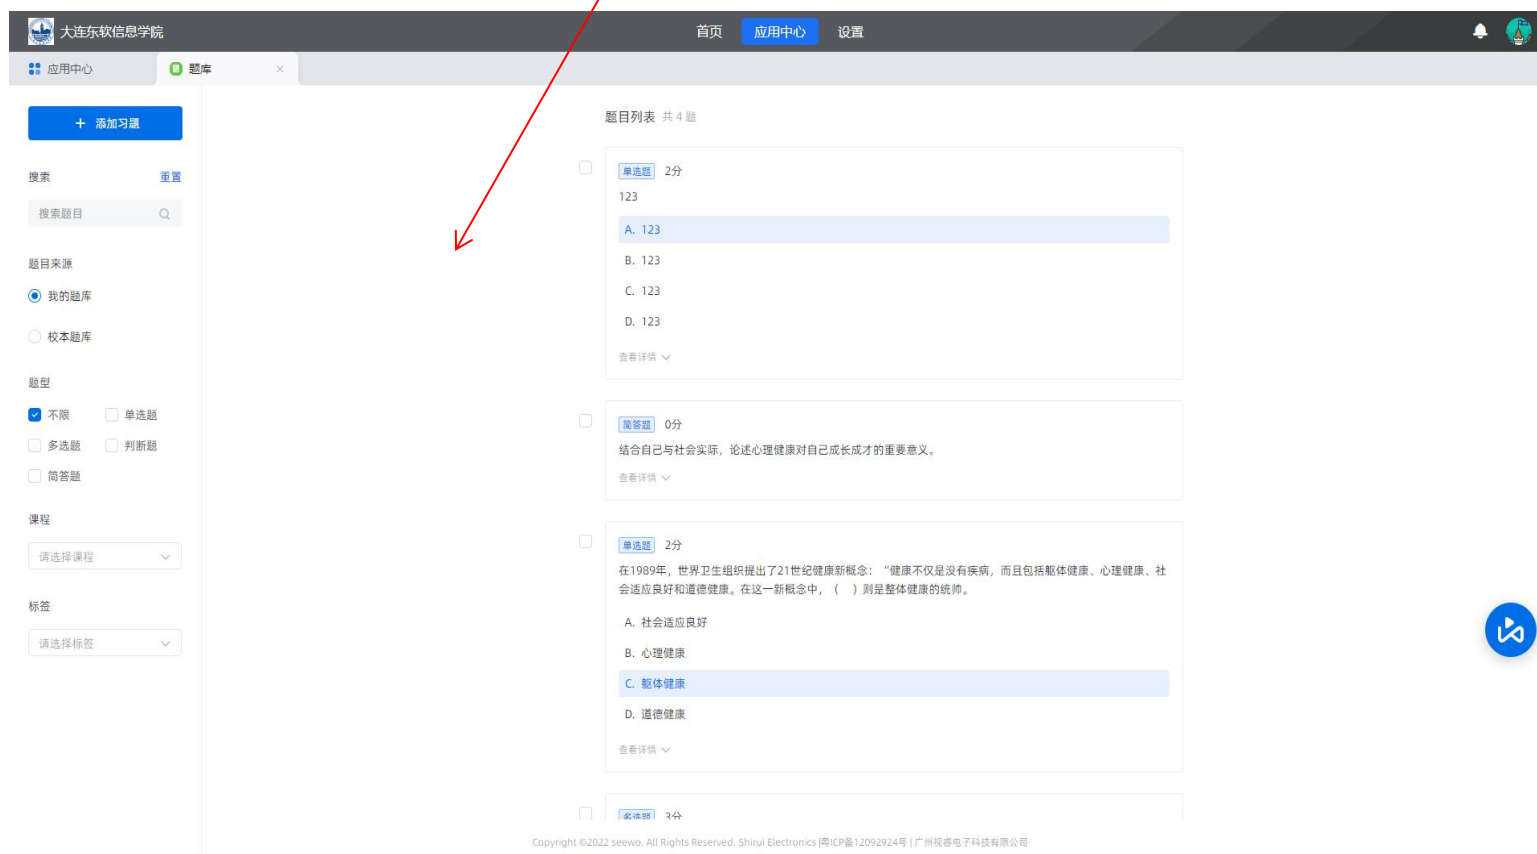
大连东软信息学院

首页 应用中心 设置

应用中心 题库 ×

+ 添加习题

搜索 重置

搜索题目

题目来源

我的题库

校本题库

题型

不限 单选题

多选题 判断题

简答题

课程

请选择课程

标签

请选择标签

题目列表 共 4 题

单选题 2分

123

A. 123

B. 123

C. 123

D. 123

查看详情

简答题 0分

结合自己与社会实际，论述心理健康对自己成长成才的重要意义。

查看详情

单选题 2分

在1989年，世界卫生组织提出了21世纪健康新概念："健康不仅是没有疾病，而且包括躯体健康、心理健康、社会适应良好和道德健康。在这一新概念中，（ ）则是整体健康的统帅。

A. 社会适应良好

B. 心理健康

C. 躯体健康

D. 道德健康

查看详情

多选题 3分

Copyright ©2022 seewo. All Rights Reserved. Shirui Electronics |粤ICP备12092924号 | 广州视睿电子科技有限公司